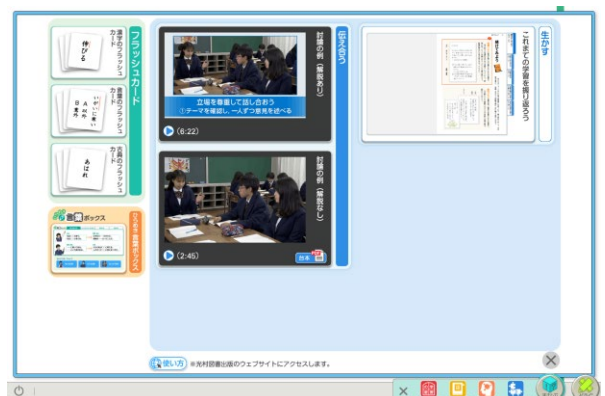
フラッシュカード

漢字のフラッシュカード

伸びる

言葉のフラッシュカード

古典のフラッシュカード

あはれ

ひろがる言葉ボックス

言葉ボックス

伝え合う

討論の例（筆記あり）

立場を尊重して話し合おう
①テーマを確認し、一人ずつ意見を述べる

(6:22)

討論の例（筆記なし）

(2:45)

台本

生かす

これまでの学習を振り返ろう

使い方 ※光村図書出版のウェブサイトにアクセスします。